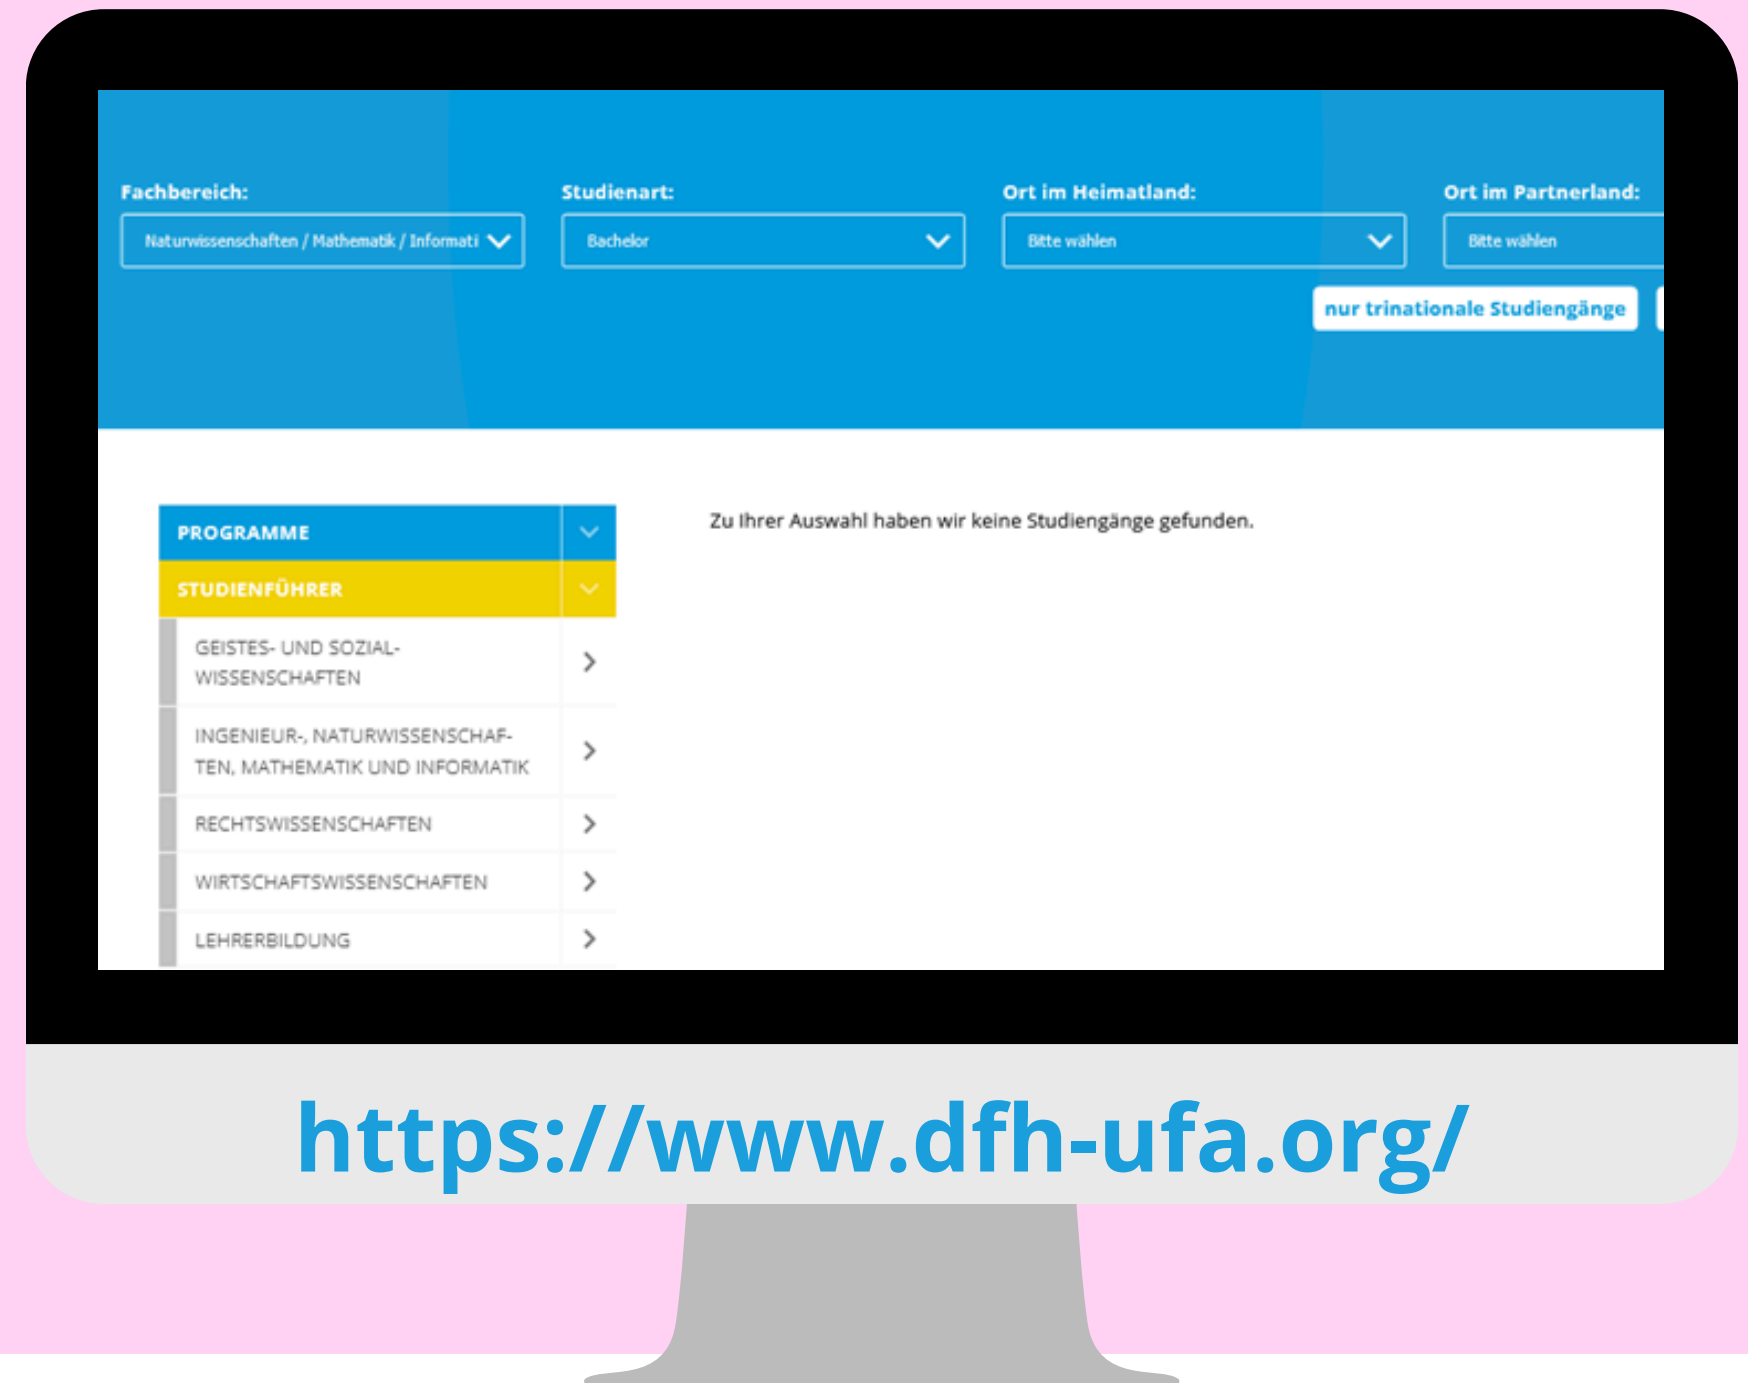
Fachbereich:
Naturwissenschaften / Mathematik / Informati

Studienart:
Bachelor

Ort im Heimatland:
Bitte wählen

Ort im Partnerland:
Bitte wählen

nur trinationale Studiengänge

PROGRAMME
STUDIENFÜHRER
GEISTES- UND SOZIALWISSENSCHAFTEN
INGENIEUR-, NATURWISSENSCHAFTEN, MATHEMATIK UND INFORMATIK
RECHTSWISSENSCHAFTEN
WIRTSCHAFTSWISSENSCHAFTEN
LEHRERBILDUNG

Zu Ihrer Auswahl haben wir keine Studiengänge gefunden.

https://www.dfh-ufa.org/